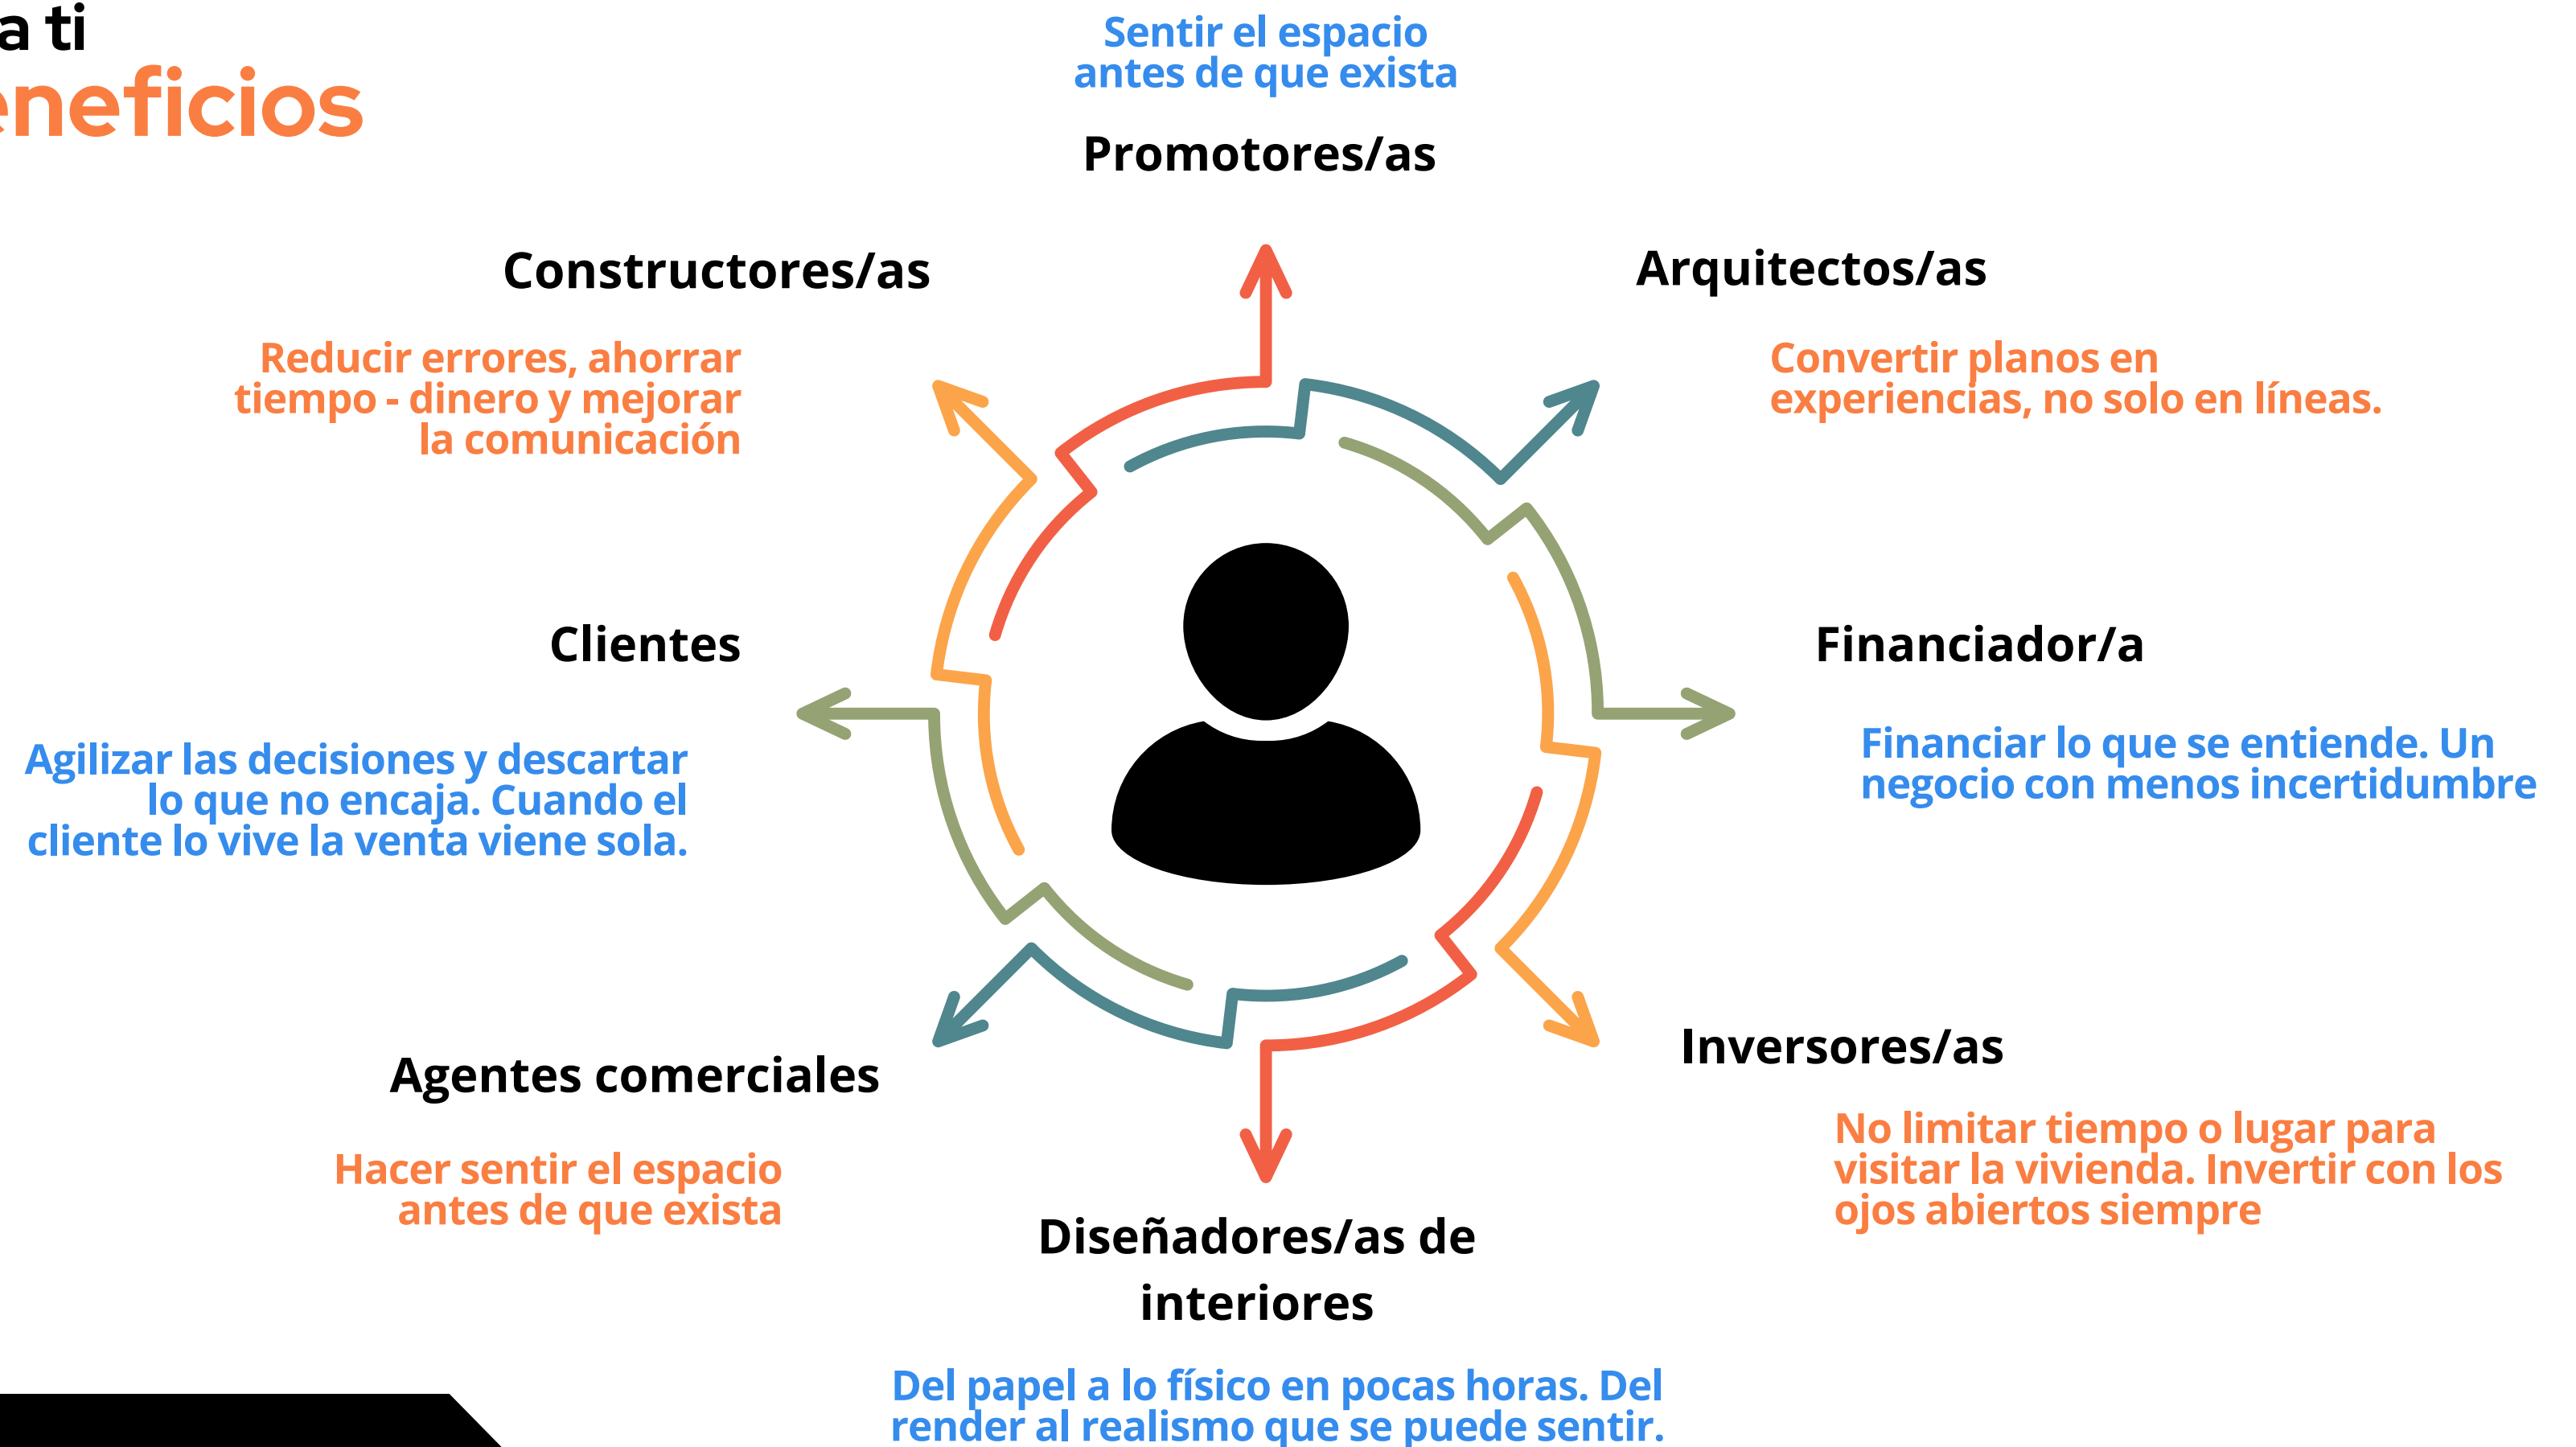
a ti
eneficios

Sentir el espacio antes de que exista

Promotores/as

Constructores/as

Reducir errores, ahorrar tiempo - dinero y mejorar la comunicación

Arquitectos/as

Convertir planos en experiencias, no solo en líneas.

Clientes

Agilizar las decisiones y descartar lo que no encaja. Cuando el cliente lo vive la venta viene sola.

Financiador/a

Financiar lo que se entiende. Un negocio con menos incertidumbre

Agentes comerciales

Hacer sentir el espacio antes de que exista

Inversores/as

No limitar tiempo o lugar para visitar la vivienda. Invertir con los ojos abiertos siempre

Diseñadores/as de interiores

Del papel a lo físico en pocas horas. Del render al realismo que se puede sentir.